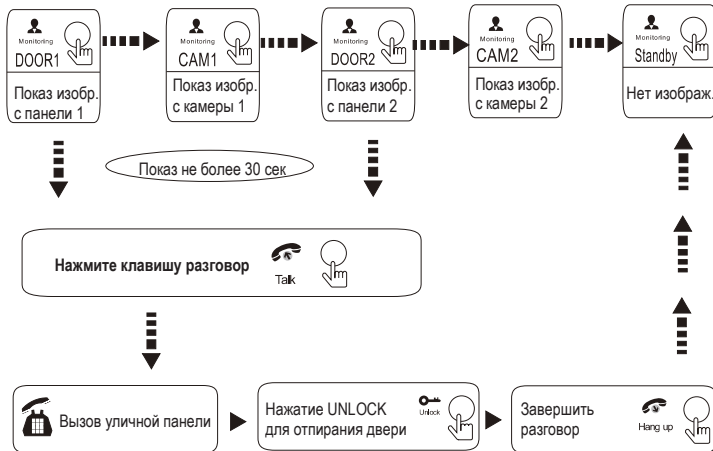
Monitoring
DOOR1
Показ изобр. с панели 1

Monitoring
CAM1
Показ изобр. с камеры 1

Monitoring
DOOR2
Показ изобр. с панели 2

Monitoring
CAM2
Показ изобр. с камеры 2

Monitoring
Standby
Нет изображ.

Показ не более 30 сек

Нажмите клавишу разговор
Talk

Вызов уличной панели

Нажатие UNLOCK для отпирания двери
Unlock

Завершить разговор
Hang up